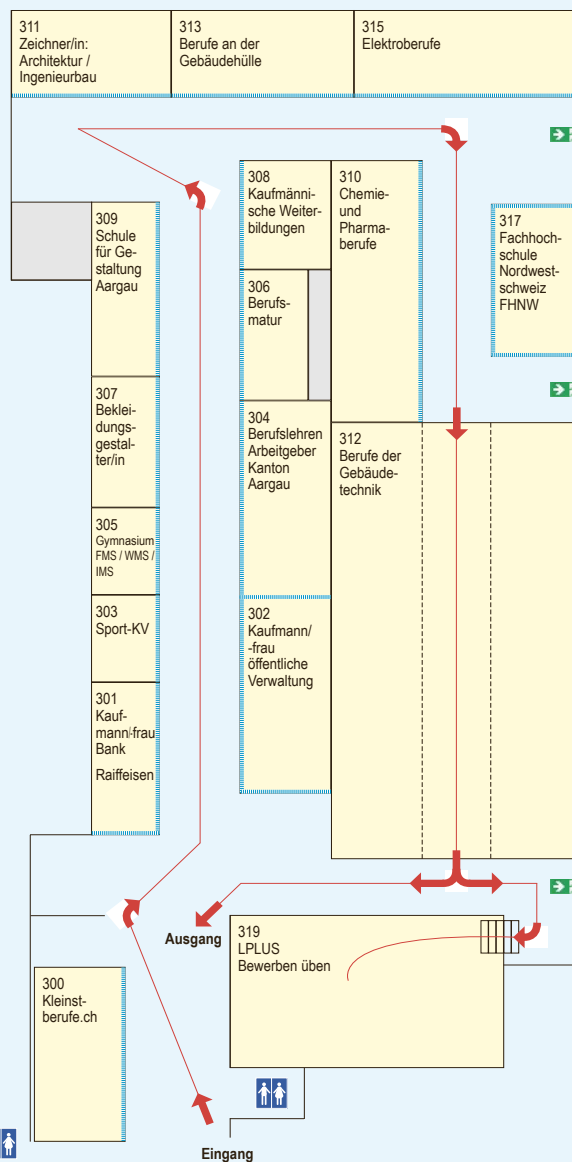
311
Zeichner/in: Architektur / Ingenieurbau

313
Berufe an der Gebäudehülle

315
Elektroberufe

309
Schule für Gestaltung Aargau

308
Kaufmännische Weiterbildungen

310
Chemie- und Pharmaberufe

317
Fachhochschule Nordwestschweiz FHNW

306
Berufsmatur

307
Bekleidungsgestalter/in

304
Berufslehren Arbeitgeber Kanton Aargau

312
Berufe der Gebäudetechnik

305
Gymnasium FMS / WMS / IMS

303
Sport-KV

302
Kaufmann/-frau öffentliche Verwaltung

301
Kaufmann/-frau Bank
Raiffeisen

Ausgang

319
LPLUS
Bewerben üben

300
Kleinstberufe.ch

Eingang